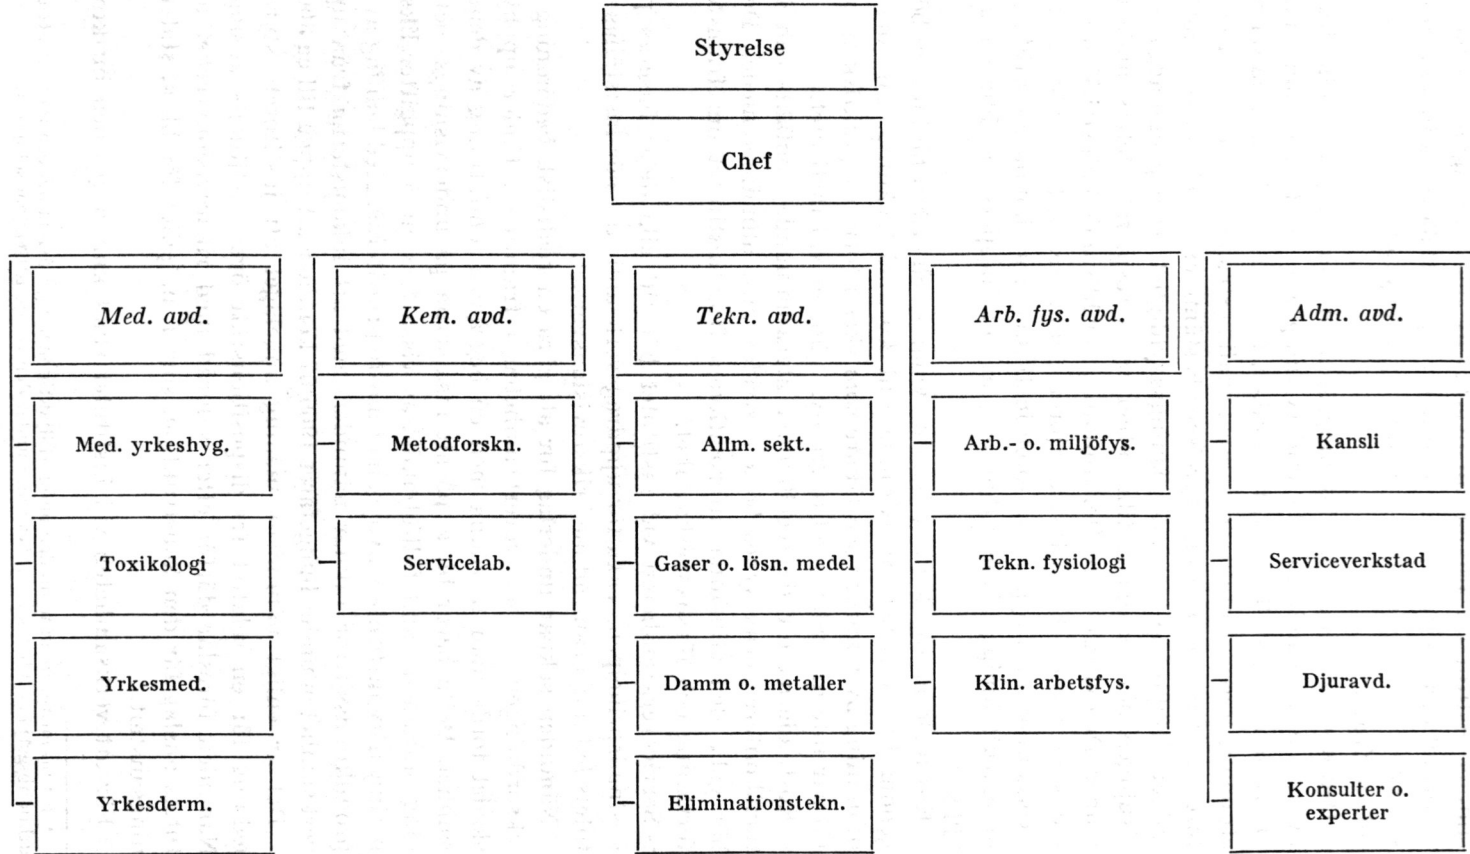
Styrelse

Chef

Med. avd.

Med. yrkeshyg.

Toxikologi

Yrkesmed.

Yrkesderm.

Kem. avd.

Metodforskn.

Servicelab.

Tekn. avd.

Allm. sekt.

Gaser o. lösn. medel

Damm o. metaller

Eliminationstekn.

Arb. fys. avd.

Arb.- o. miljöfys.

Tekn. fysiologi

Klin. arbetsfys.

Adm. avd.

Kansli

Serviceverkstad

Djuravd.

Konsulter o. experter